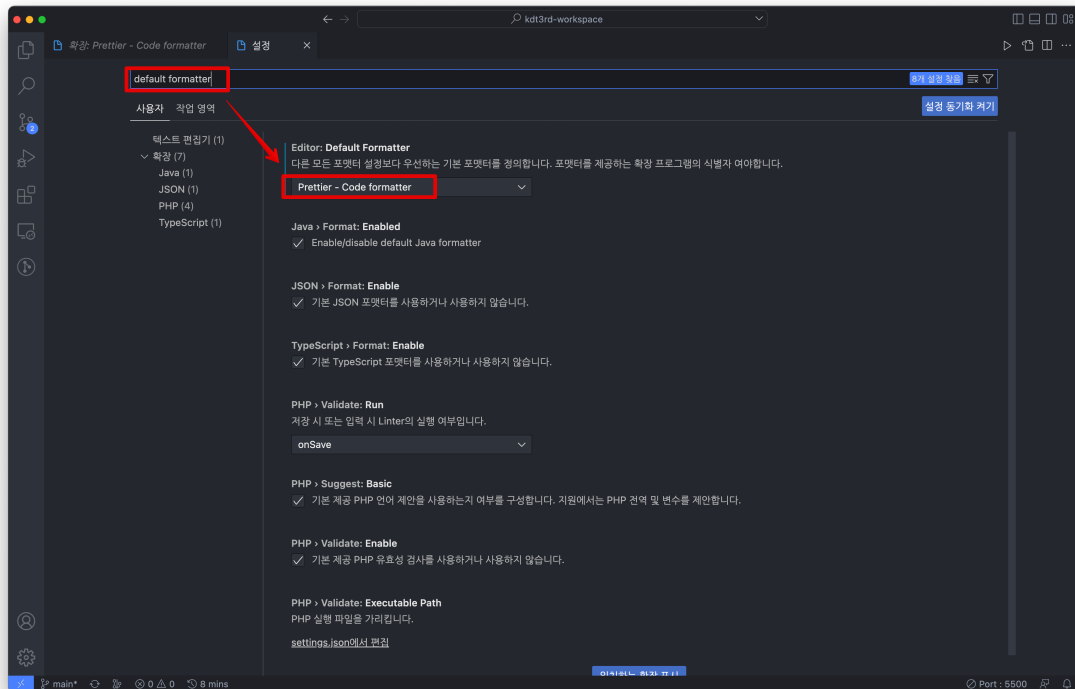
kdt3rd-workspace

확장: Prettier - Code formatter
설정

default formatter
8개 설정 찾음

사용자 작업 영역
설정 동기화 켜기

텍스트 편집기 (1)
확장 (7)
Java (1)
JSON (1)
PHP (4)
TypeScript (1)

Editor: Default Formatter
다른 모든 포맷터 설정보다 우선하는 기본 포맷터를 정의합니다. 포맷터를 제공하는 확장 프로그램의 식별자 여야합니다.
Prettier - Code formatter

Java › Format: Enabled
Enable/disable default Java formatter

JSON › Format: Enable
기본 JSON 포맷터를 사용하거나 사용하지 않습니다.

TypeScript › Format: Enable
기본 TypeScript 포맷터를 사용하거나 사용하지 않습니다.

PHP › Validate: Run
저장 시 또는 입력 시 Linter의 실행 여부입니다.
onSave

PHP › Suggest: Basic
기본 제공 PHP 언어 제안을 사용하는지 여부를 구성합니다. 지원에서는 PHP 전역 및 변수를 제안합니다.

PHP › Validate: Enable
기본 제공 PHP 유효성 검사를 사용하거나 사용하지 않습니다.

PHP › Validate: Executable Path
PHP 실행 파일을 가리킵니다.
settings.json에서 편집

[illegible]

main* ⊗ 0 ⚠ 0 8 mins
Port : 5500